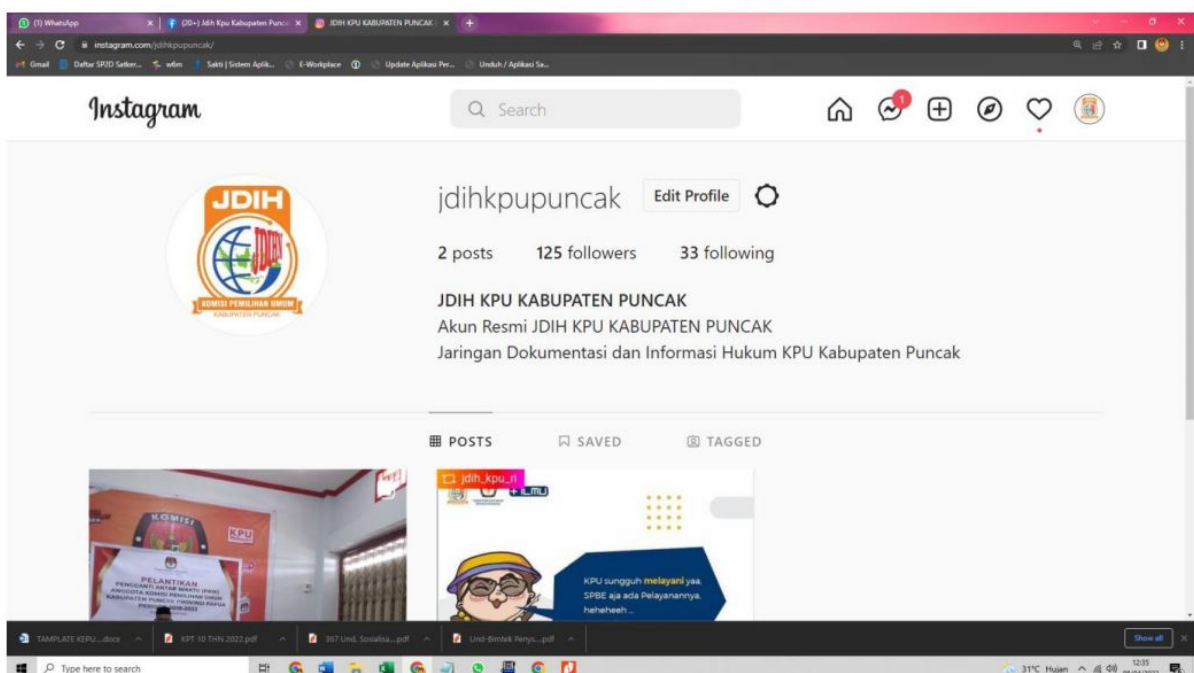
(1) WhatsApp
(20+) Jdih Kpu Kabupaten Punca
JDIH KPU KABUPATEN PUNCAK
instagram.com/jdihkpupuncak/
Gmail | Daftar SP2D Satker... | w6m | Sakti | Sistem Aplik... | E-Workplace | Update Aplikasi Per... | Unduh / Aplikasi Sa...

Instagram
Search
1

JDIH
KOMISI PEMILIHAN UMUM
KABUPATEN PUNCAK

jdihkpupuncak
Edit Profile
2 posts 125 followers 33 following
JDIH KPU KABUPATEN PUNCAK
Akun Resmi JDIH KPU KABUPATEN PUNCAK
Jaringan Dokumentasi dan Informasi Hukum KPU Kabupaten Puncak

POSTS SAVED TAGGED

KOMISI
KPU
PELANTIKAN
PENGGANTI ANTAR WAKTU (PAW)
ANGGOTA KOMISI PEMILIHAN UMUM
KABUPATEN PUNCAK PROVINSI PAPUA
PERIODE 2018-2023

jdih_kpu_ri
+ILMU
KPU sungguh melayani yaa.
SPBE aja ada Pelayanannya.
heheheeh ..

TAMPLATE KEPU....docx
KPT 10 THN 2022.pdf
367 Und. Sosialisa....pdf
Und-Bimtek Penys....pdf
Show all
Type here to search
31°C Hujan
12:35